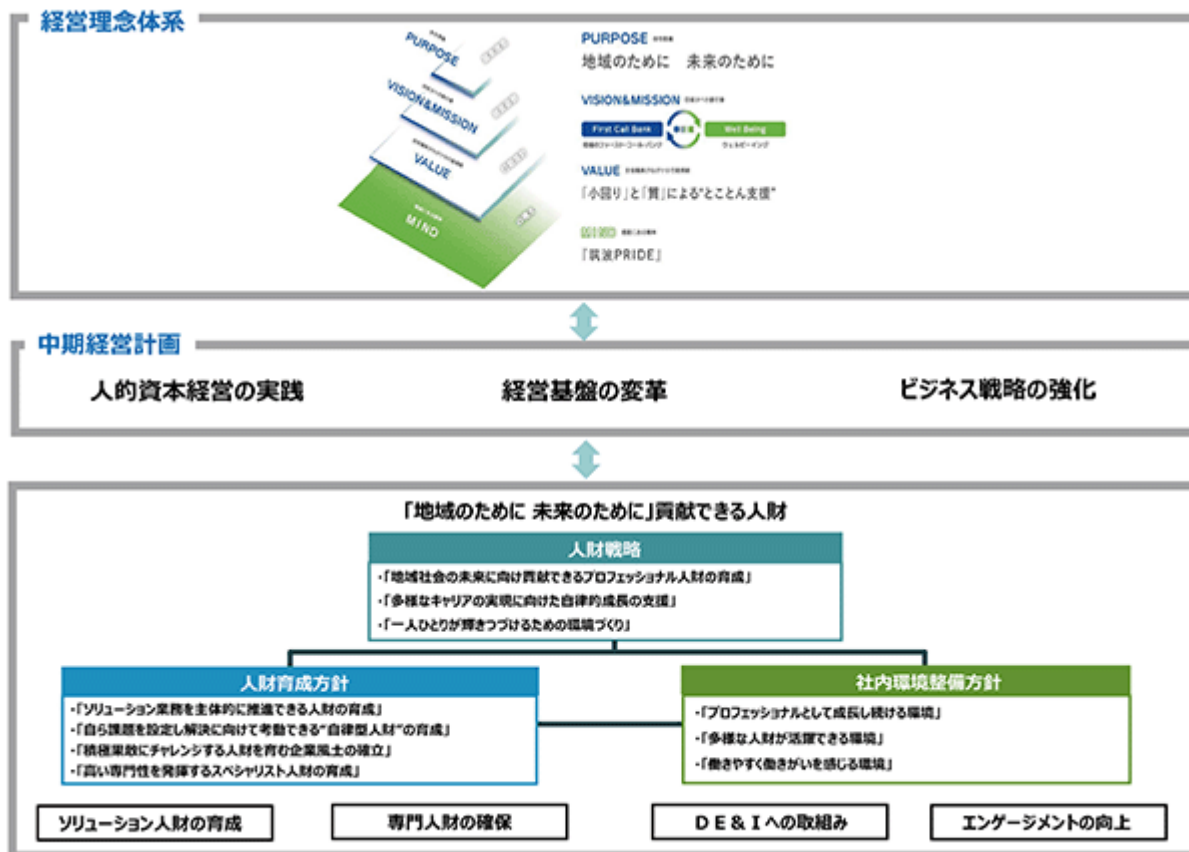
経営理念体系

PURPOSE
VISION&MISSION
VALUE
MIND

PURPOSE
地域のために　未来のために

VISION&MISSION
First Call Bank
Well Being

VALUE
「小回り」と「質」による"とことん支援"

MIND
「筑波PRIDE」

中期経営計画

人的資本経営の実践
経営基盤の変革
ビジネス戦略の強化

「地域のために 未来のために」貢献できる人財

人財戦略
・「地域社会の未来に向け貢献できるプロフェッショナル人財の育成」
・「多様なキャリアの実現に向けた自律的成長の支援」
・「一人ひとりが輝きつづけるための環境づくり」

人財育成方針
・「ソリューション業務を主体的に推進できる人財の育成」
・「自ら課題を設定し解決に向けて考動できる"自律型人財"の育成」
・「積極果敢にチャレンジする人財を育む企業風土の確立」
・「高い専門性を発揮するスペシャリスト人財の育成」

社内環境整備方針
・「プロフェッショナルとして成長し続ける環境」
・「多様な人財が活躍できる環境」
・「働きやすく働きがいを感じる環境」

ソリューション人財の育成
専門人財の確保
ＤＥ＆Ｉへの取組み
エンゲージメントの向上